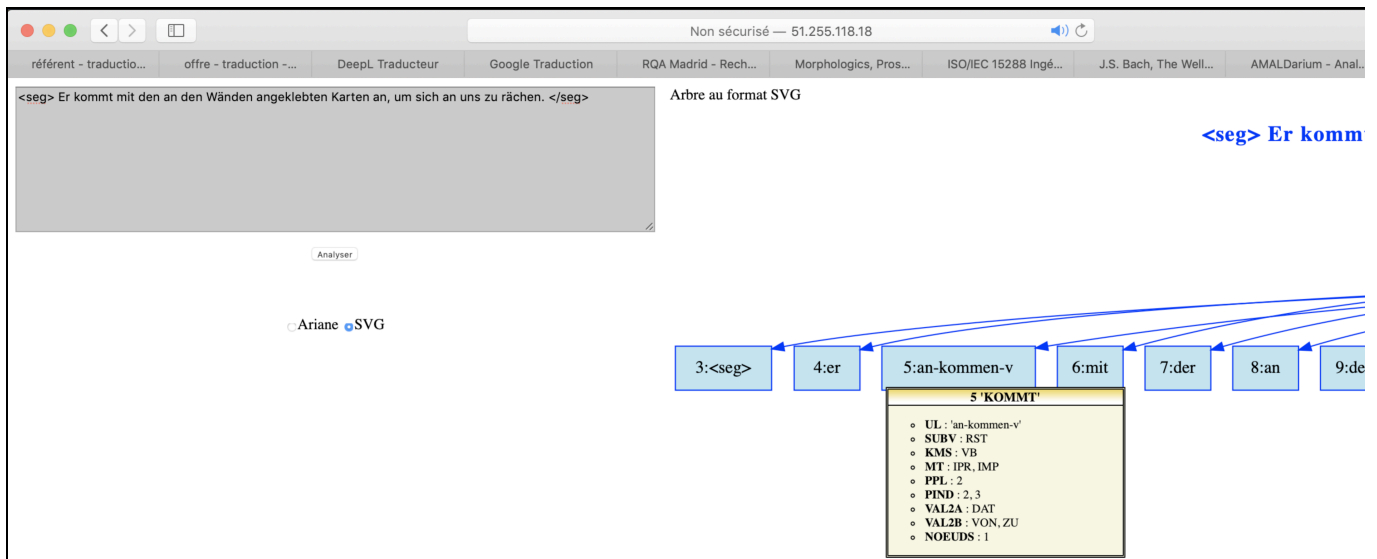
Non sécurisé — 51.255.118.18

référent - traductio... | offre - traduction -... | DeepL Traducteur | Google Traduction | RQA Madrid - Rech... | Morphologics, Pros... | ISO/IEC 15288 Ingé... | J.S. Bach, The Well... | AMALDarium - Anal...

<seg> Er kommt mit den an den Wänden angeklebten Karten an, um sich an uns zu rächen. </seg>

Analyser

Ariane SVG

Arbre au format SVG

<seg> Er komm

3:<seg> 4:er 5:an-kommen-v 6:mit 7:der 8:an 9:de

5 'KOMMT'

- UL : 'an-kommen-v'
- SUBV : RST
- KMS : VB
- MT : IPR, IMP
- PPL : 2
- PIND : 2, 3
- VAL2A : DAT
- VAL2B : VON, ZU
- NOEUDS : 1